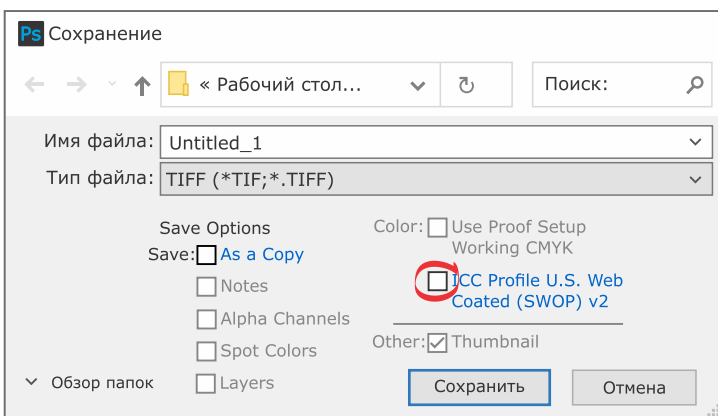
Ps Сохранение

« Рабочий стол...

Поиск:

Имя файла: Untitled_1

Тип файла: TIFF (*TIF;*.TIFF)

Save Options

Save: As a Copy

Notes

Alpha Channels

Spot Colors

Layers

Color: Use Proof Setup Working CMYK

ICC Profile U.S. Web Coated (SWOP) v2

Other: Thumbnail

Обзор папок

Сохранить

Отмена